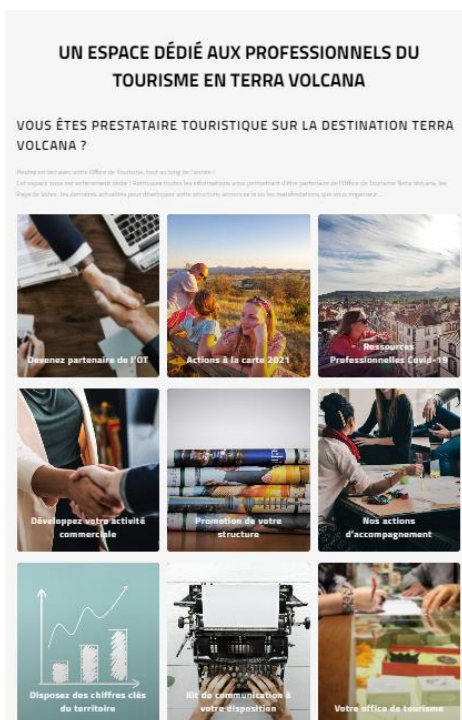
UN ESPACE DÉDIÉ AUX PROFESSIONNELS DU TOURISME EN TERRA VOLCANA

VOUS ÊTES PRESTATAIRE TOURISTIQUE SUR LA DESTINATION TERRA VOLCANA ?

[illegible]

Devenez partenaire de l'OT

Actions à la carte 2021

Ressources Professionnelles Covid-19

Développez votre activité commerciale

Promotion de votre structure

Nos actions d'accompagnement

Disposez des chiffres clés du territoire

Kit de communication à votre disposition

Votre office de tourisme